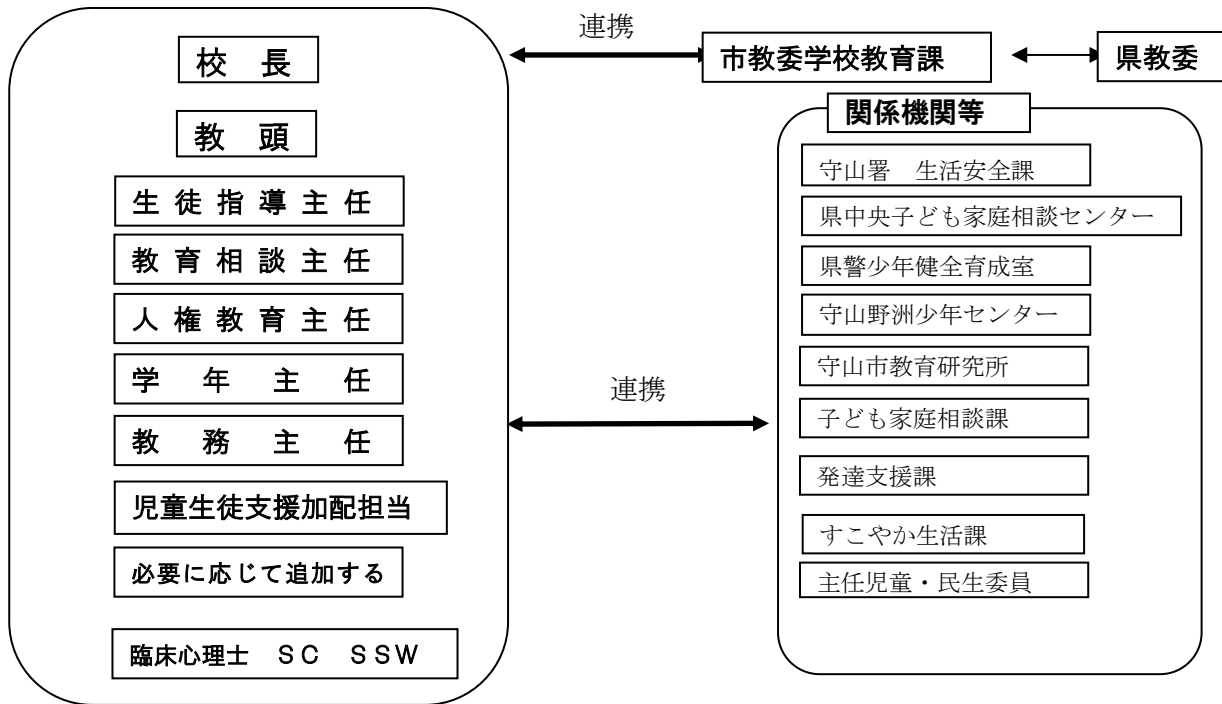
連携

校 長

市教委学校教育課

県教委

教 頭

生 徒 指 導 主 任

教 育 相 談 主 任

人 権 教 育 主 任

学 年 主 任

教 務 主 任

児童生徒支援加配担当

必要に応じて追加する

臨床心理士 SC SSW

連携

関係機関等

守山署 生活安全課

県中央子ども家庭相談センター

県警少年健全育成室

守山野洲少年センター

守山市教育研究所

子ども家庭相談課

発達支援課

すこやか生活課

主任児童・民生委員